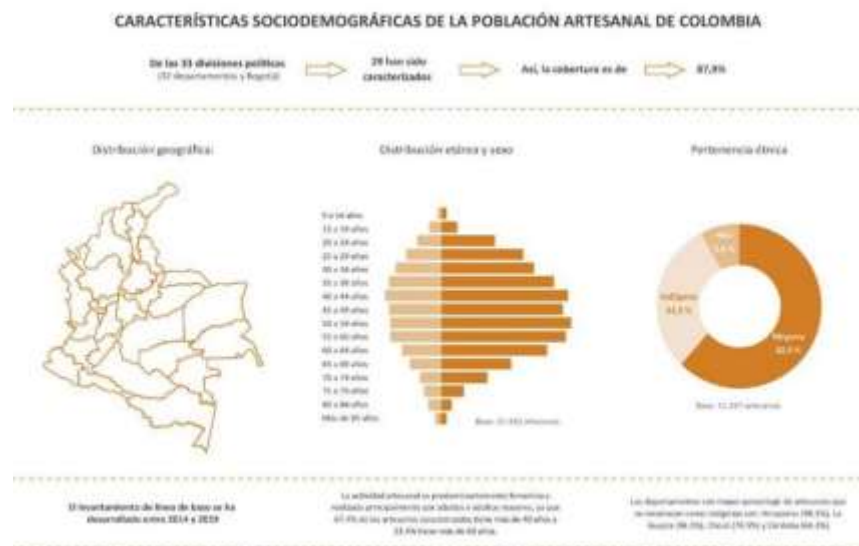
CARACTERÍSTICAS SOCIODEMOGRÁFICAS DE LA POBLACIÓN ARTESANAL DE COLOMBIA

De las 33 divisiones políticas (32 departamentos y Bogotá) → 29 han sido caracterizados → Así, la cobertura es de → 87,9%

Distribución geográfica

Distribución etárea y sexo

Pertenencia étnica

0 a 14 años
15 a 19 años
20 a 24 años
25 a 29 años
30 a 34 años
35 a 39 años
40 a 44 años
45 a 49 años
50 a 54 años
55 a 59 años
60 a 64 años
65 a 69 años
70 a 74 años
75 a 79 años
80 a 84 años
Más de 85 años

Base: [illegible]

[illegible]
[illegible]

Indígena
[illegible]

Ninguna
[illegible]

Base: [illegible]

El levantamiento de línea de base se ha desarrollado entre 2014 y 2019

La actividad artesanal es predominantemente femenina y realizada principalmente por adultos y adultos mayores, ya que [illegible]

Los departamentos con mayor porcentaje de artesanos que se reconocen como indígenas son: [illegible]